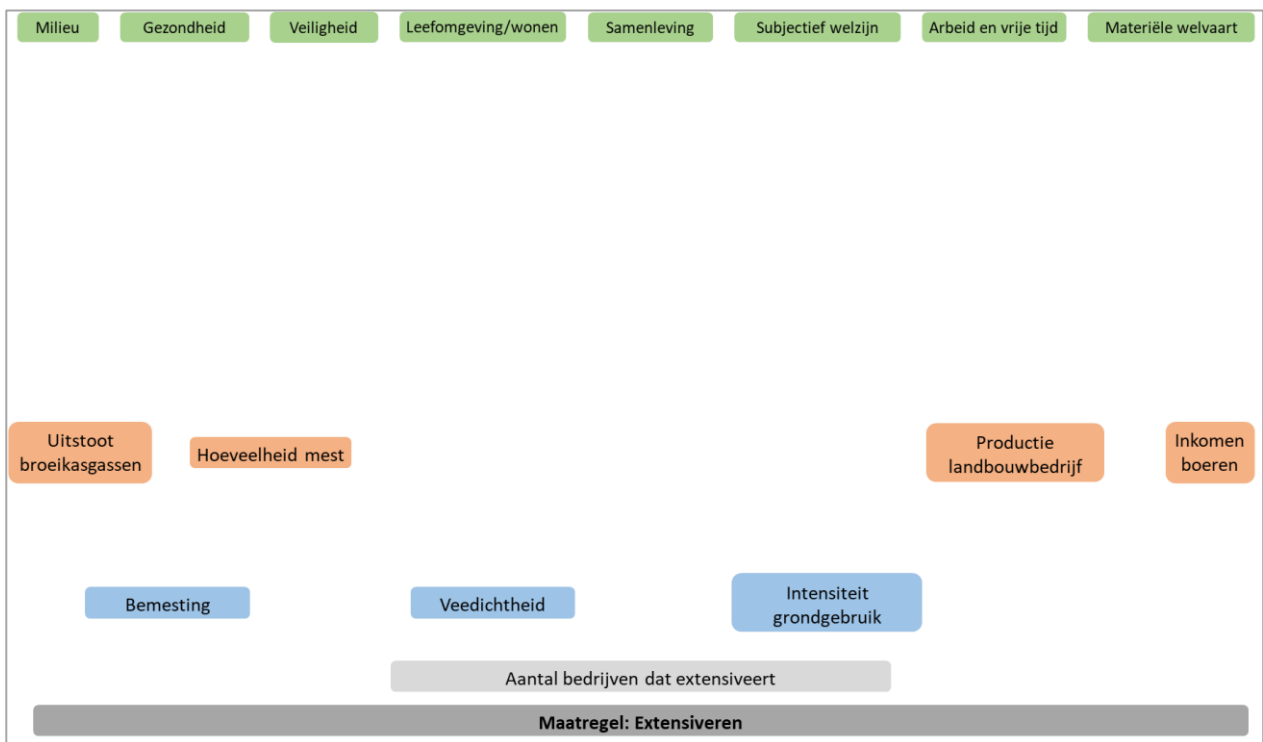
Milieu

Gezondheid

Veiligheid

Leefomgeving/wonen

Samenleving

Subjectief welzijn

Arbeid en vrije tijd

Materiële welvaart

Uitstoot broeikasgassen

Hoeveelheid mest

Productie landbouwbedrijf

Inkomen boeren

Bemesting

Veedichtheid

Intensiteit grondgebruik

Aantal bedrijven dat extensiveert

Maatregel: Extensiveren